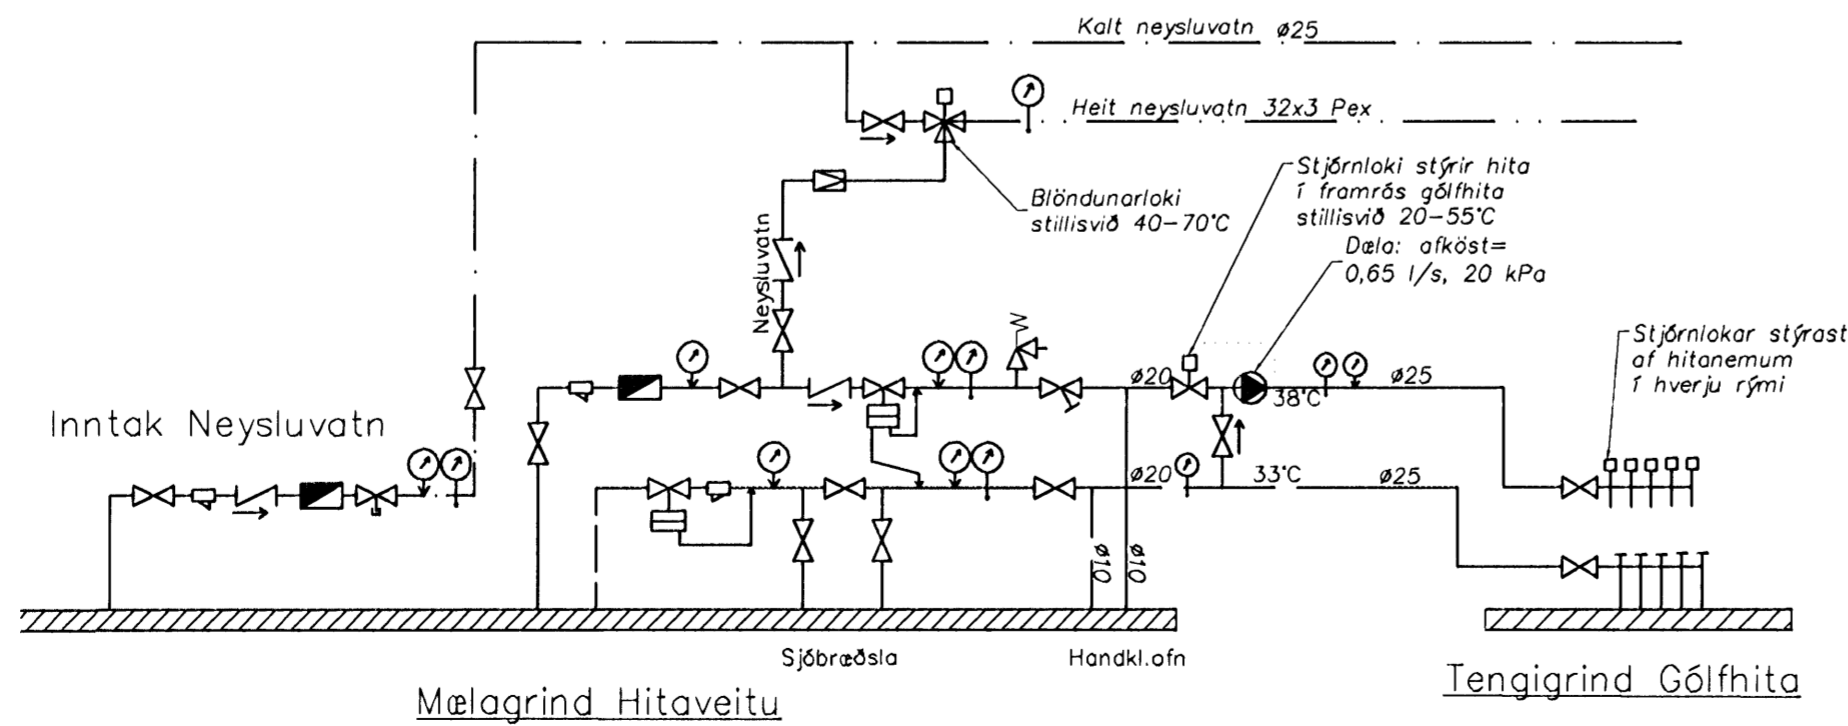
Kalt neysluvatn ø25

Heit neysluvatn 32x3 Pex

Blöndunarloki stillisvið 40–70°C

Stjórnloki stýrir hita í framrás gólfhita stillisvið 20–55°C

Dæla: afköst= 0,65 l/s, 20 kPa

Neysluvatn

Stjórnlokar stýrast af hitanemum í hverju rými

Inntak Neysluvatn

ø20

ø25

38°C

ø20

33°C

ø25

ø10

ø10

Sjóbræðsla

Handkl.ofn

Mælagrind Hitaveitu

Tengigrind Gólfhita